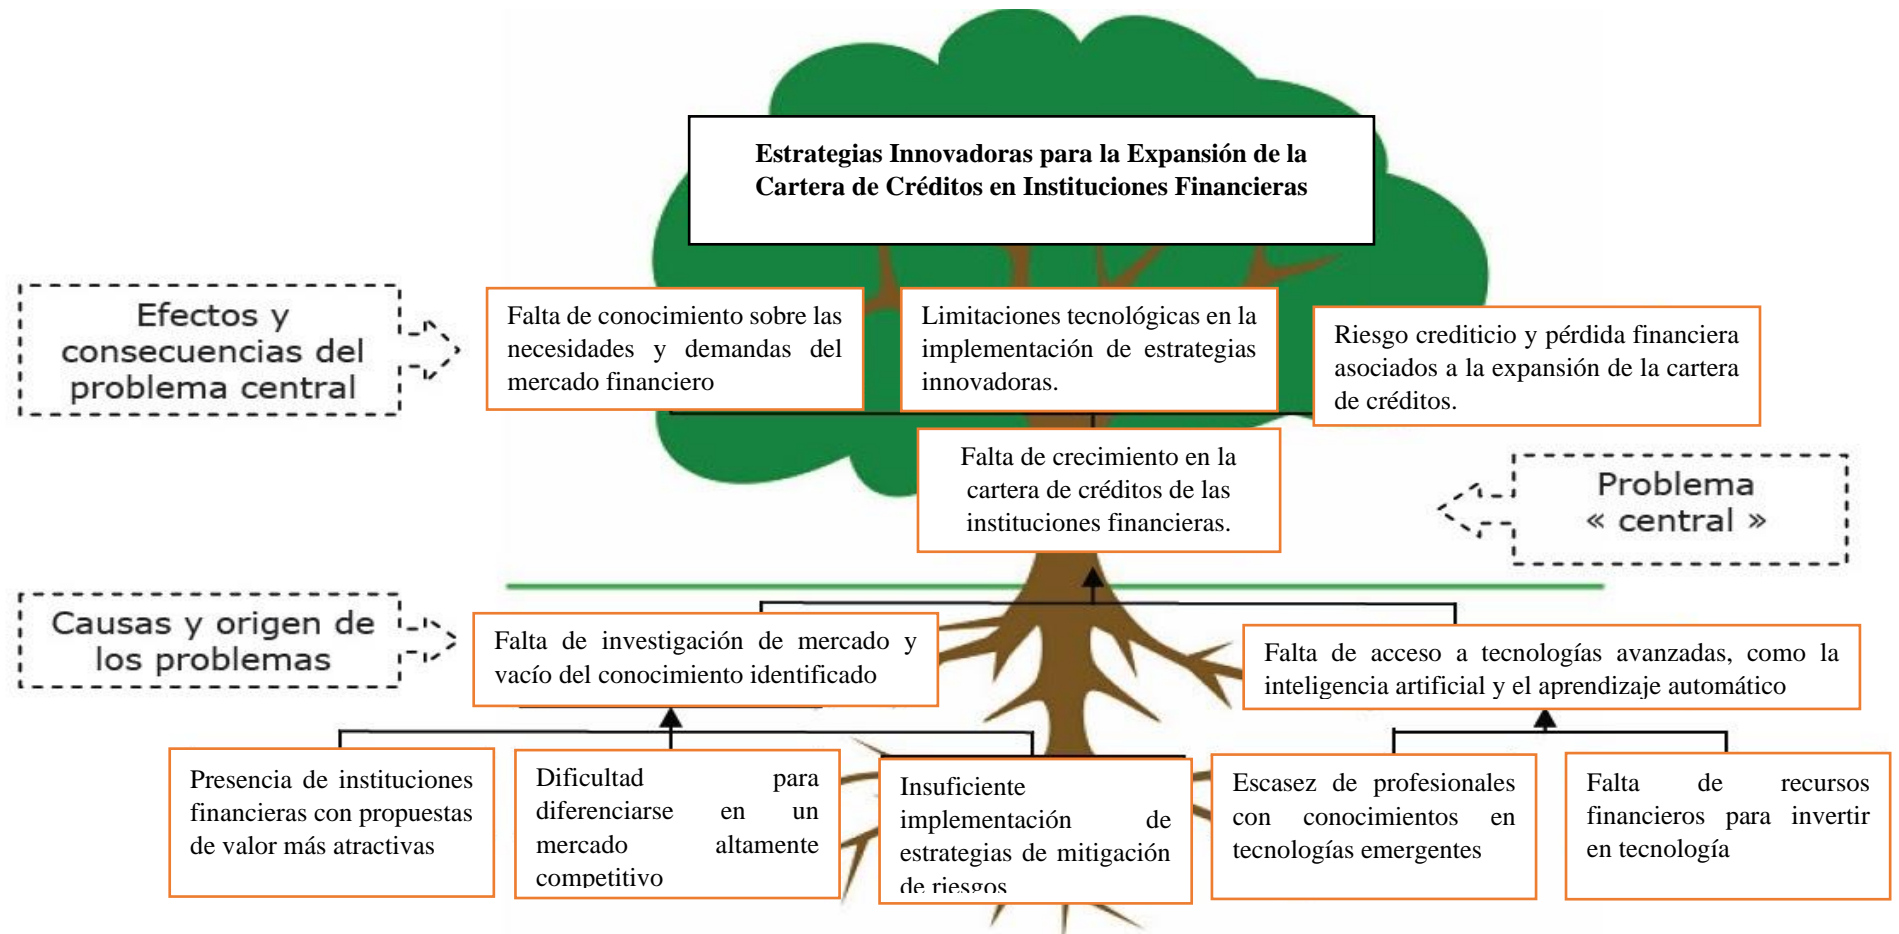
Estrategias Innovadoras para la Expansión de la Cartera de Créditos en Instituciones Financieras

Efectos y consecuencias del problema central

Falta de conocimiento sobre las necesidades y demandas del mercado financiero

Limitaciones tecnológicas en la implementación de estrategias innovadoras.

Riesgo crediticio y pérdida financiera asociados a la expansión de la cartera de créditos.

Falta de crecimiento en la cartera de créditos de las instituciones financieras.

Problema « central »

Causas y origen de los problemas

Falta de investigación de mercado y vacío del conocimiento identificado

Falta de acceso a tecnologías avanzadas, como la inteligencia artificial y el aprendizaje automático

Presencia de instituciones financieras con propuestas de valor más atractivas

Dificultad para diferenciarse en un mercado altamente competitivo

Insuficiente implementación de estrategias de mitigación de riesgos

Escasez de profesionales con conocimientos en tecnologías emergentes

Falta de recursos financieros para invertir en tecnología